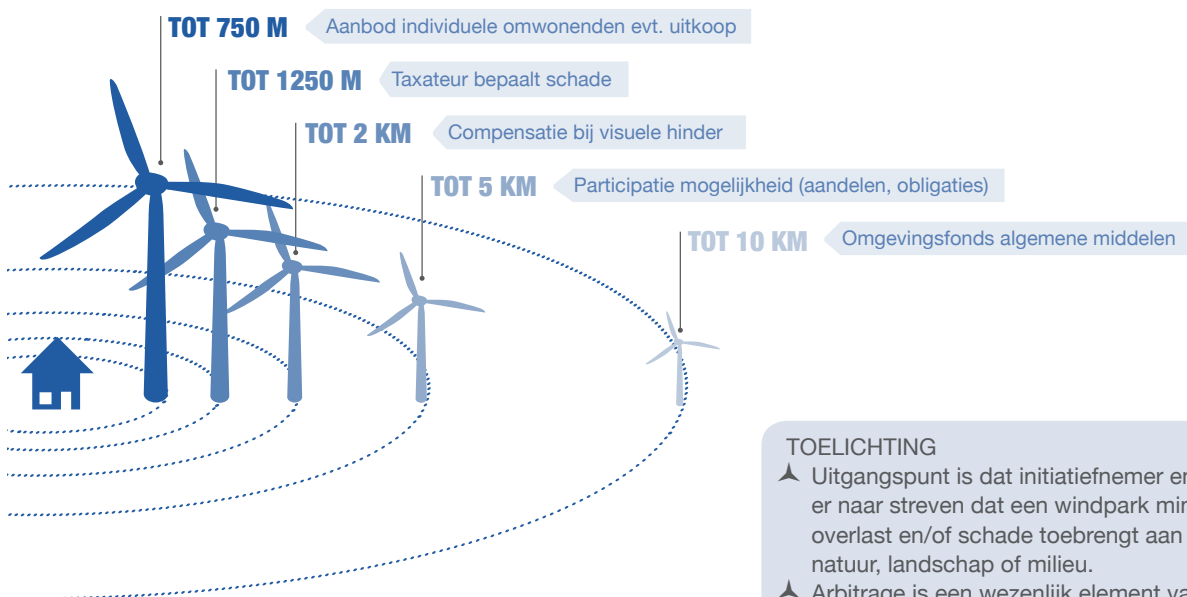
TOT 750 M Aanbod individuele omwonenden evt. uitkoop

TOT 1250 M Taxateur bepaalt schade

TOT 2 KM Compensatie bij visuele hinder

TOT 5 KM Participatie mogelijkheid (aandelen, obligaties)

TOT 10 KM Omgevingsfonds algemene middelen

TOELICHTING

Uitgangspunt is dat initiatiefnemer en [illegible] er naar streven dat een windpark min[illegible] overlast en/of schade toebrengt aan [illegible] natuur, landschap of milieu.

Arbitrage is een wezenlijk element va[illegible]